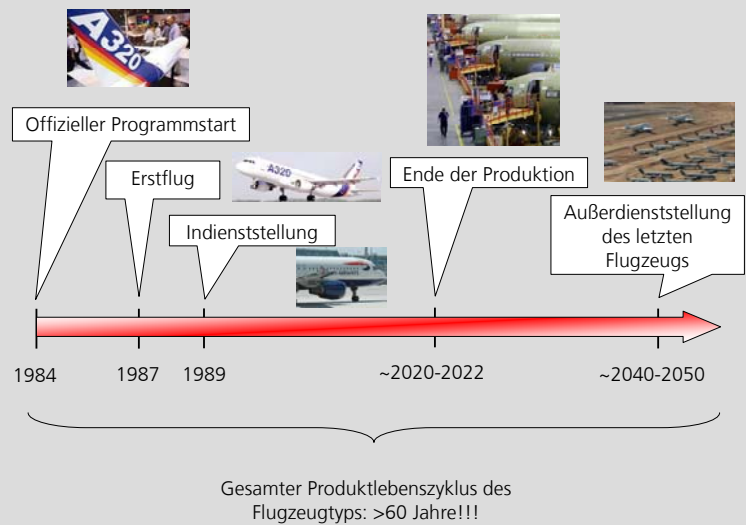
A320

Offizieller Programmstart

Erstflug

A320

Indienststellung

Ende der Produktion

Außerdienststellung des letzten Flugzeugs

1984

1987

1989

~2020-2022

~2040-2050

Gesamter Produktlebenszyklus des Flugzeugtyps: >60 Jahre!!!